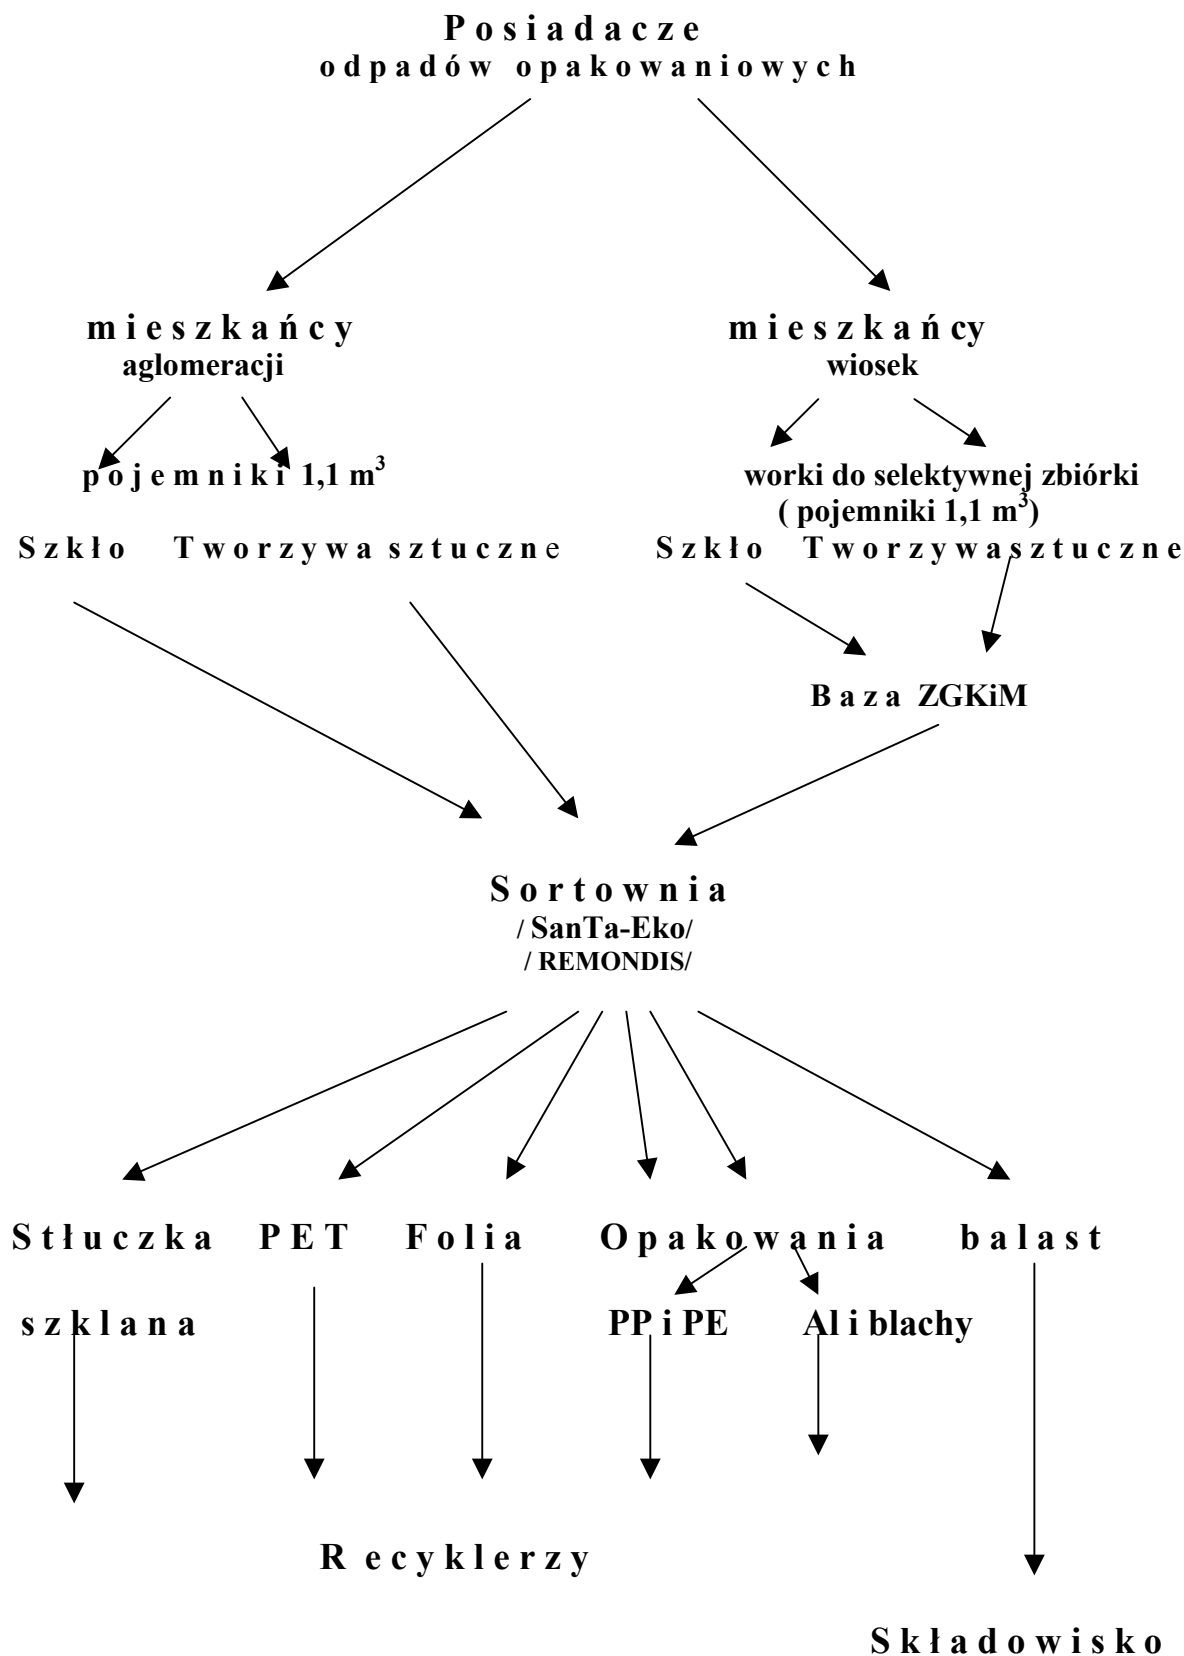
Posiadacze
odpadów opakowaniowych

mieszkańcy
aglomeracji

mieszkańcy
wiosek

pojemniki 1,1 m$^3$

worki do selektywnej zbiórki
( pojemniki 1,1 m$^3$)

Szkło Tworzywa sztuczne

Szkło Tworzywasztuczne

Baza ZGKiM

Sortownia
/ SanTa-Eko/
/ REMONDIS/

Stłuczka szklana PET Folia Opakowania balast

PP i PE Al i blachy

Recyklerzy

Składowisko